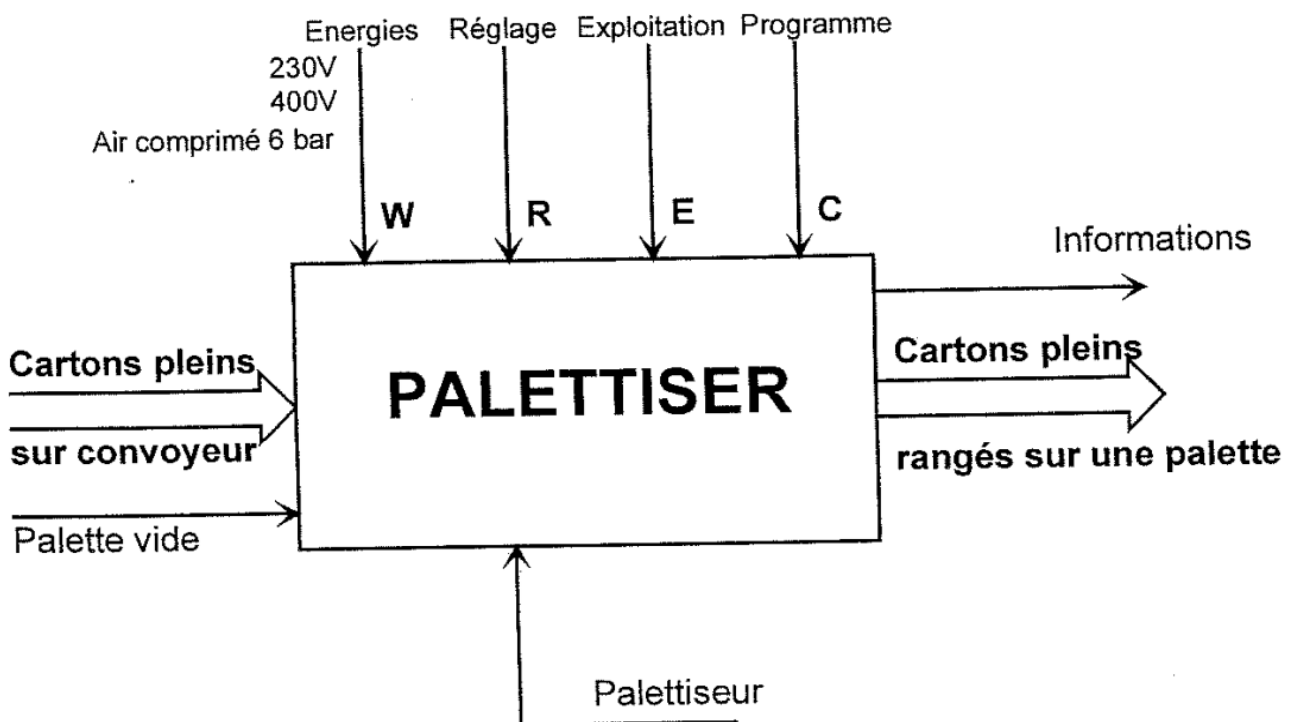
Energies
230V
400V
Air comprimé 6 bar

Réglage

Exploitation

Programme

W

R

E

C

Informations

Cartons pleins
sur convoyeur

Palette vide

PALETTISER

Cartons pleins
rangés sur une palette

Palettiseur